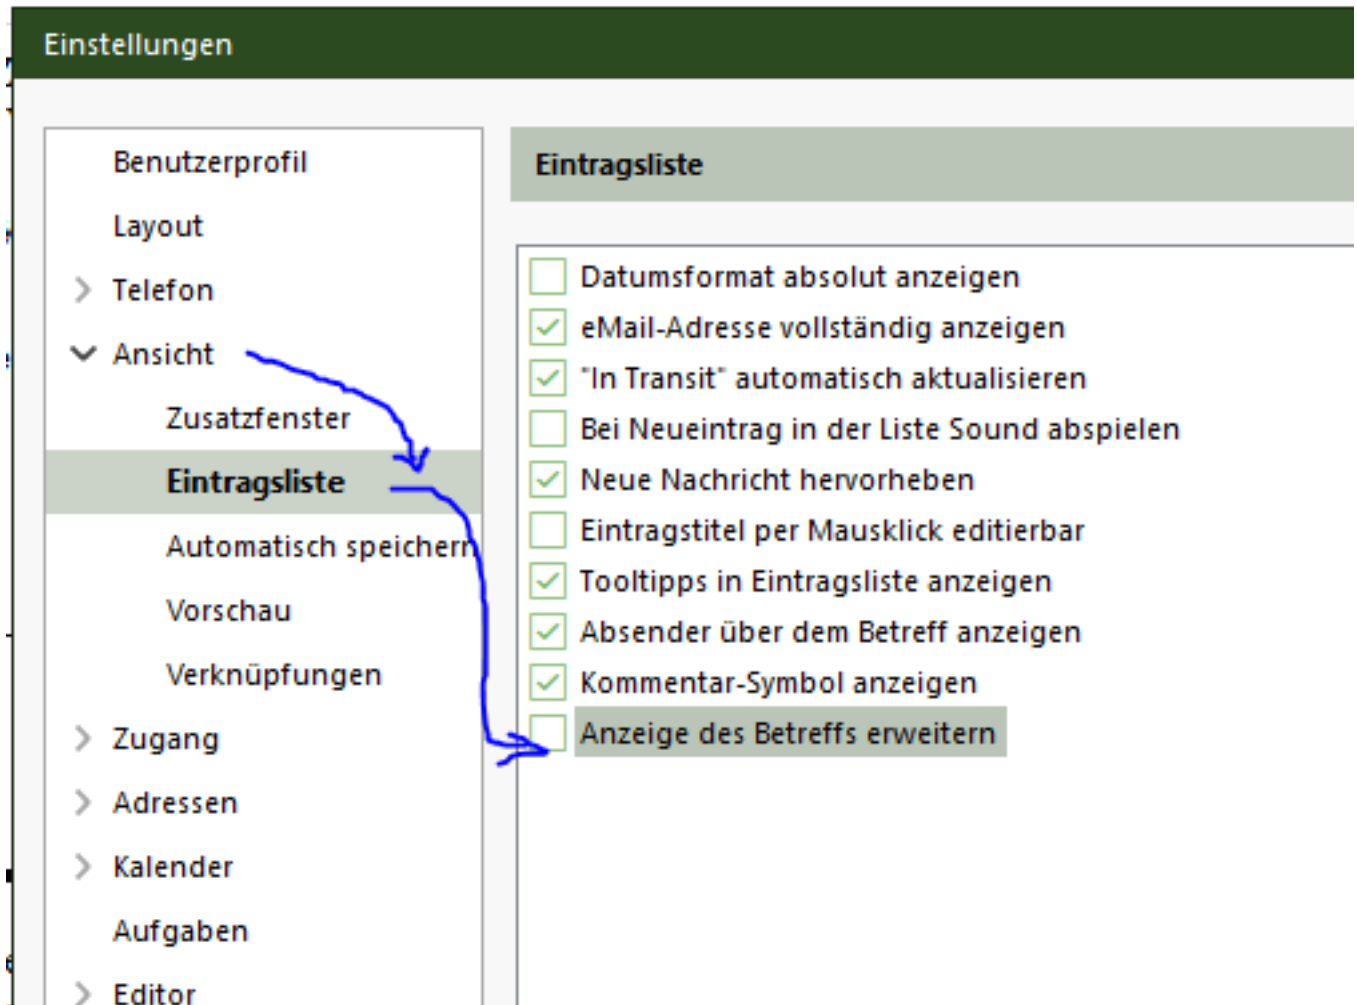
Einstellungen

Benutzerprofil
Layout
Telefon
Ansicht
Zusatzfenster
Eintragsliste
Automatisch speichern
Vorschau
Verknüpfungen
Zugang
Adressen
Kalender
Aufgaben
Editor

Eintragsliste

Datumsformat absolut anzeigen
eMail-Adresse vollständig anzeigen
"In Transit" automatisch aktualisieren
Bei Neueintrag in der Liste Sound abspielen
Neue Nachricht hervorheben
Eintragstitel per Mausklick editierbar
Tooltipps in Eintragsliste anzeigen
Absender über dem Betreff anzeigen
Kommentar-Symbol anzeigen
Anzeige des Betreffs erweitern